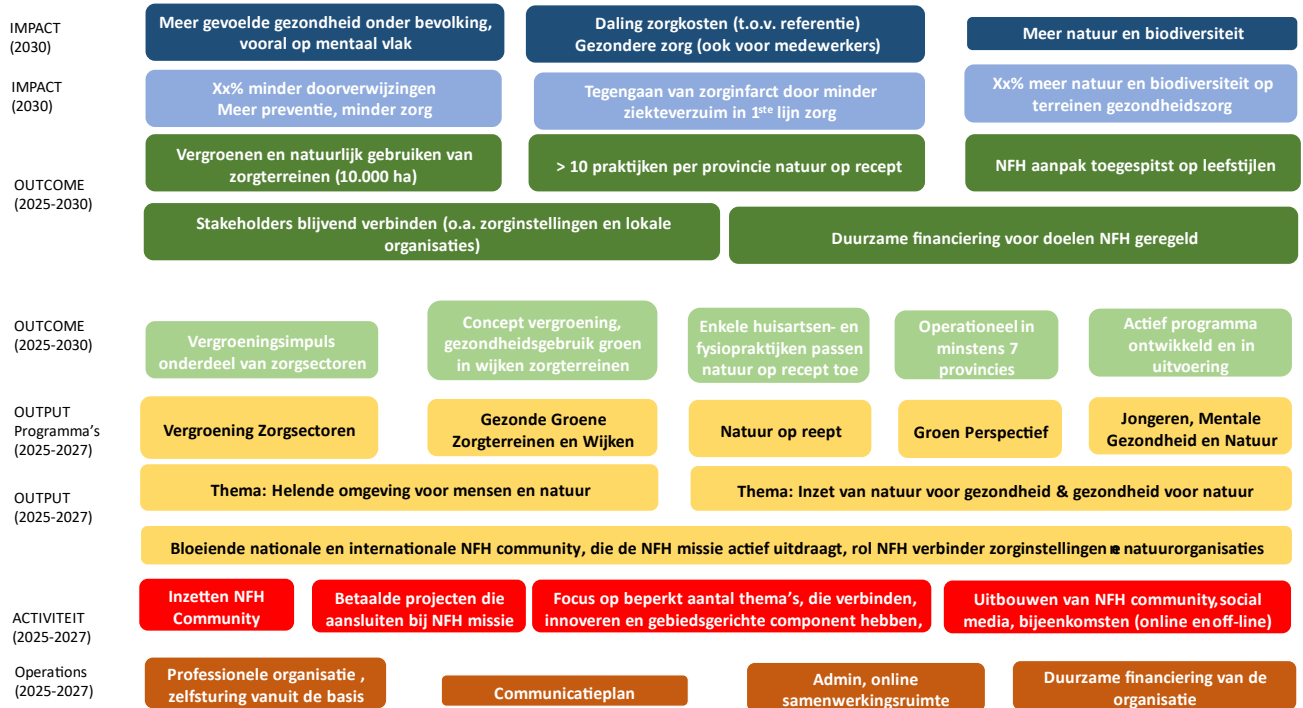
IMPACT
(2030)

Meer gevoelde gezondheid onder bevolking, vooral op mentaal vlak

Daling zorgkosten (t.o.v. referentie)
Gezondere zorg (ook voor medewerkers)

Meer natuur en biodiversiteit

IMPACT
(2030)

Xx% minder doorverwijzingen
Meer preventie, minder zorg

Tegengaan van zorginfarct door minder ziekteverzuim in 1$^{ste}$ lijn zorg

Xx% meer natuur en biodiversiteit op terreinen gezondheidszorg

OUTCOME
(2025-2030)

Vergroenen en natuurlijk gebruiken van zorgterreinen (10.000 ha)

> 10 praktijken per provincie natuur op recept

NFH aanpak toegespitst op leefstijlen

Stakeholders blijvend verbinden (o.a. zorginstellingen en lokale organisaties)

Duurzame financiering voor doelen NFH geregeld

OUTCOME
(2025-2030)

Vergroeningsimpuls onderdeel van zorgsectoren

Concept vergroening, gezondheidsgebruik groen in wijken zorgterreinen

Enkele huisartsen- en fysiopraktijken passen natuur op recept toe

Operationeel in minstens 7 provincies

Actief programma ontwikkeld en in uitvoering

OUTPUT
Programma's
(2025-2027)

Vergroening Zorgsectoren

Gezonde Groene Zorgterreinen en Wijken

Natuur op reept

Groen Perspectief

Jongeren, Mentale Gezondheid en Natuur

OUTPUT
(2025-2027)

Thema: Helende omgeving voor mensen en natuur

Thema: Inzet van natuur voor gezondheid & gezondheid voor natuur

Bloeiende nationale en internationale NFH community, die de NFH missie actief uitdraagt, rol NFH verbinder zorginstellingen e natuurorganisaties

ACTIVITEIT
(2025-2027)

Inzetten NFH Community

Betaalde projecten die aansluiten bij NFH missie

Focus op beperkt aantal thema's, die verbinden, innoveren en gebiedsgerichte component hebben,

Uitbouwen van NFH community,social media, bijeenkomsten (online enoff-line)

Operations
(2025-2027)

Professionele organisatie , zelfsturing vanuit de basis

Communicatieplan

Admin, online samenwerkingsruimte

Duurzame financiering van de organisatie